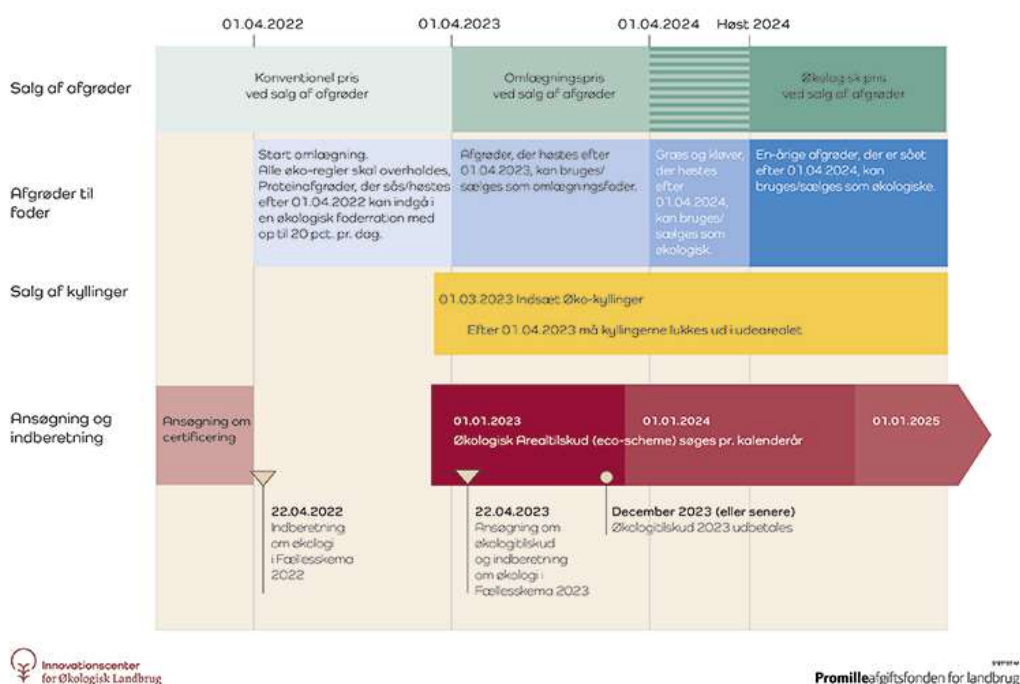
01.04.2022
01.04.2023
01.04.2024
Høst 2024

Salg af afgrøder

Konventionel pris ved salg af afgrøder

Omlægningspris ved salg af afgrøder

Økologisk pris ved salg af afgrøder

Afgrøder til foder

Start omlægning. Alle øko-regler skal overholdes, Proteinafgrøder, der sås/høstes efter 01.04.2022 kan indgå i en økologisk foderration med op til 20 pct. pr. dag.

Afgrøder, der høstes efter 01.04.2023, kan bruges/sælges som omlægningsfoder.

Græs og kløver, der høstes efter 01.04.2024, kan bruges/sælges som økologisk.

En-årige afgrøder, der er sået efter 01.04.2024, kan bruges/sælges som økologiske.

Salg af kyllinger

01.03.2023 Indsæt Øko-kyllinger

Efter 01.04.2023 må kyllingerne lukkes ud i udearealet

Ansøgning og indberetning

Ansøgning om certificering

01.01.2023
Økologisk Arealtilskud (eco-scheme) søges pr. kalenderår

01.01.2024

01.01.2025

22.04.2022
Indberetning om økologi i Fællesskema 2022

22.04.2023
Ansøgning om økologitilskud og indberetning om økologi i Fællesskema 2023

December 2023 (eller senere)
Økologitilskud 2023 udbetales

Innovationscenter for Økologisk Landbrug

Promilleafgiftsfonden for landbrug